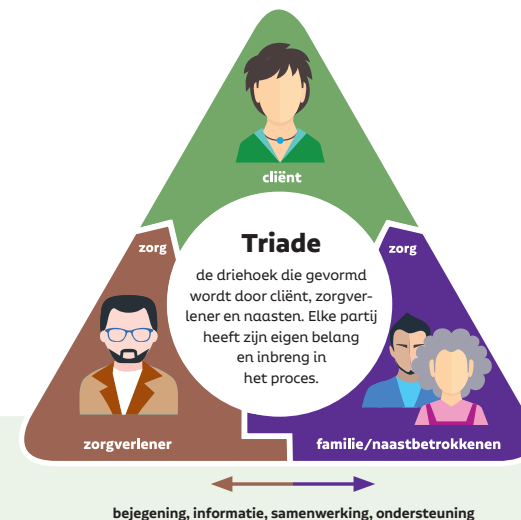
cliënt

zorg

Triade

de driehoek die gevormd wordt door cliënt, zorgverlener en naasten. Elke partij heeft zijn eigen belang en inbreng in het proces.

zorg

zorgverlener

familie/naastbetrokkenen

bejegening, informatie, samenwerking, ondersteuning